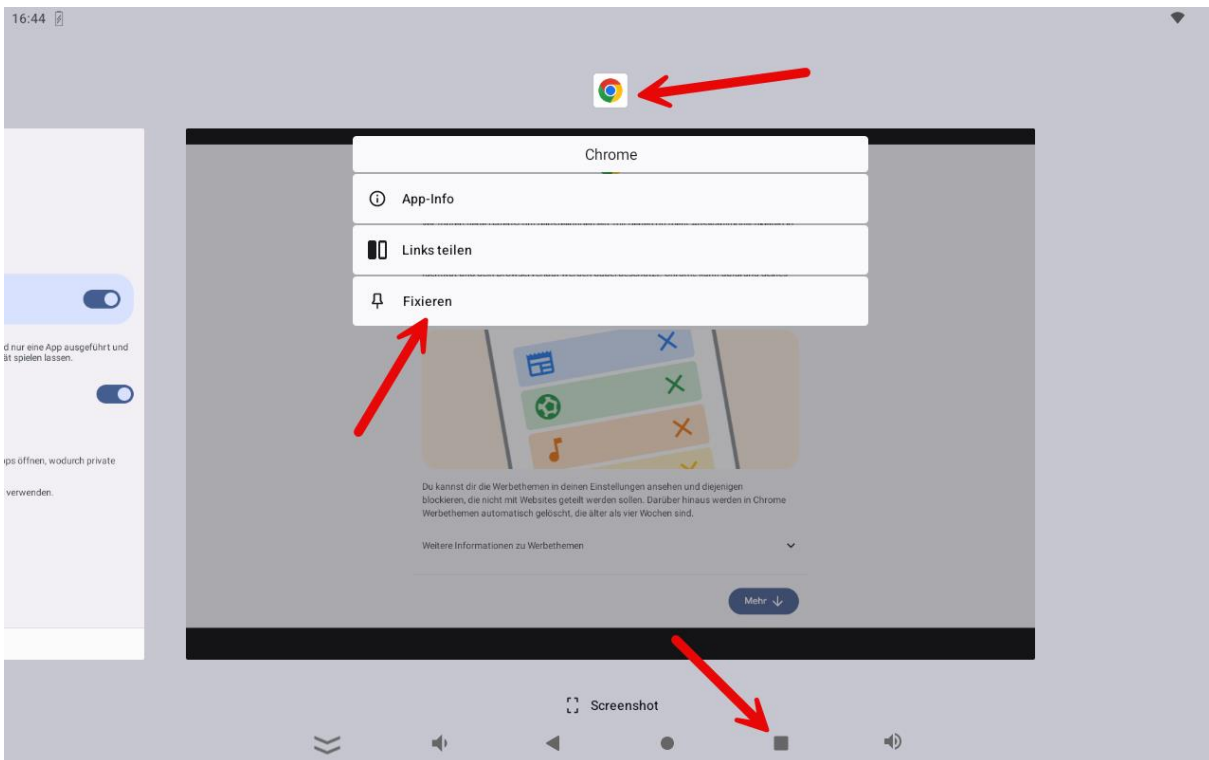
16:44

Chrome

App-Info

Links teilen

Fixieren

d nur eine App ausgeführt und ät spielen lassen.

ps öffnen, wodurch private

verwenden.

Du kannst dir die Werbethemen in deinen Einstellungen ansehen und diejenigen blockieren, die nicht mit Websites geteilt werden sollen. Darüber hinaus werden in Chrome Werbethemen automatisch gelöscht, die älter als vier Wochen sind.

Weitere Informationen zu Werbethemen

Mehr

Screenshot